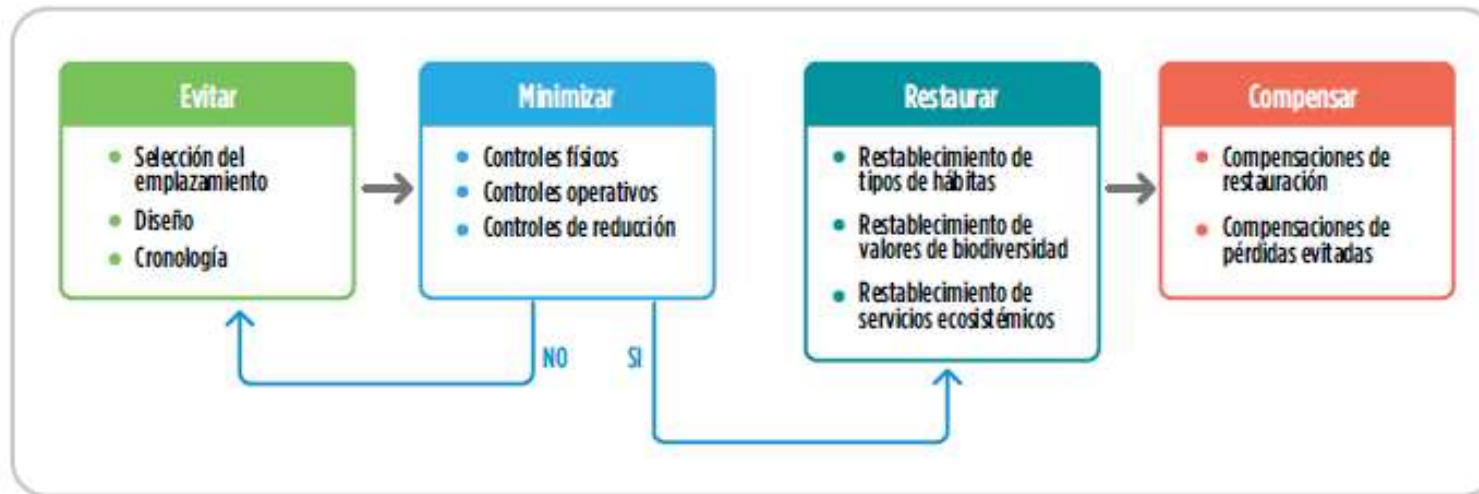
Evitar

- Selección del emplazamiento
- Diseño
- Cronología

Minimizar

- Controles físicos
- Controles operativos
- Controles de reducción

NO

SI

Restaurar

- Restablecimiento de tipos de hábitas
- Restablecimiento de valores de biodiversidad
- Restablecimiento de servicios ecosistémicos

Compensar

- Compensaciones de restauración
- Compensaciones de pérdidas evitadas